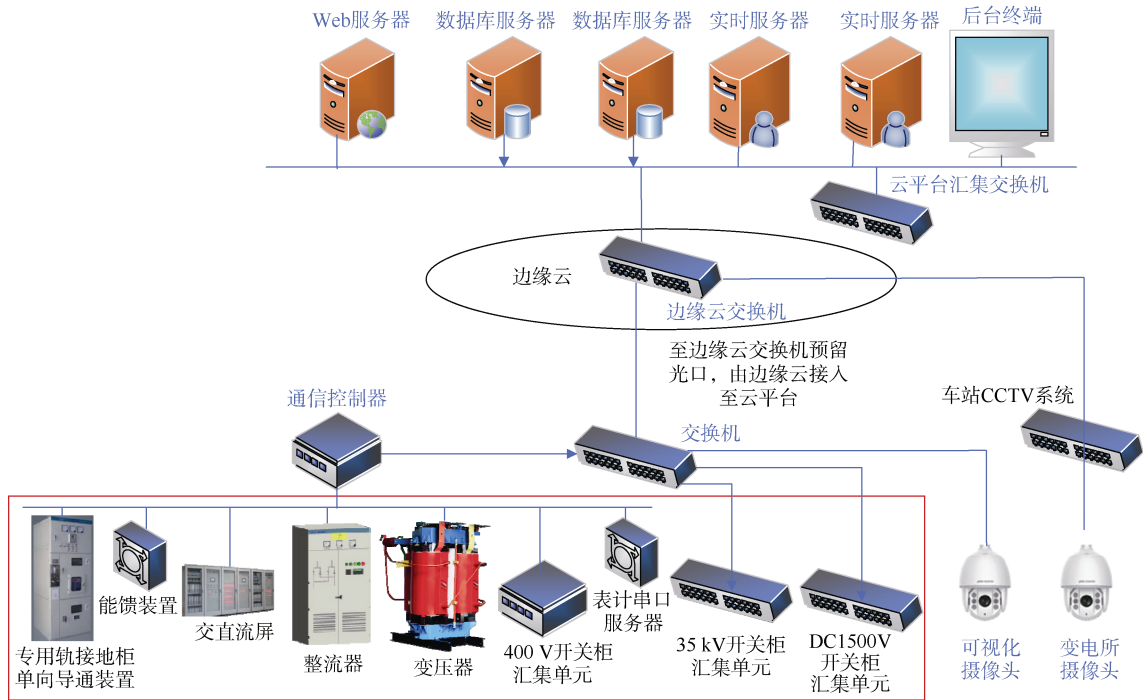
Web服务器
数据库服务器
数据库服务器
实时服务器
实时服务器
后台终端
云平台汇集交换机
边缘云
边缘云交换机
至边缘云交换机预留光口，由边缘云接入至云平台
通信控制器
车站CCTV系统
交换机
能馈装置
交直流屏
专用轨接地柜单向导通装置
整流器
变压器
400 V开关柜汇集单元
表计串口服务器
35 kV开关柜汇集单元
DC1500V开关柜汇集单元
可视化摄像头
变电所摄像头